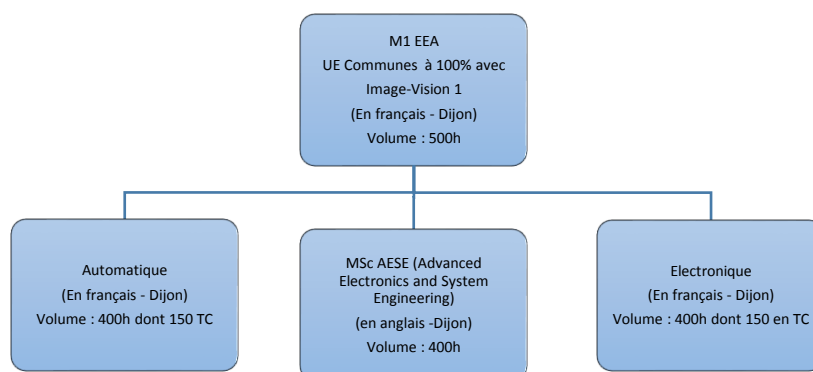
M1 EEA
UE Communes à 100% avec
Image-Vision 1
(En français - Dijon)
Volume : 500h

Automatique
(En français - Dijon)
Volume : 400h dont 150 TC

MSc AESE (Advanced Electronics and System Engineering)
(en anglais -Dijon)
Volume : 400h

Electronique
(En français - Dijon)
Volume : 400h dont 150 en TC